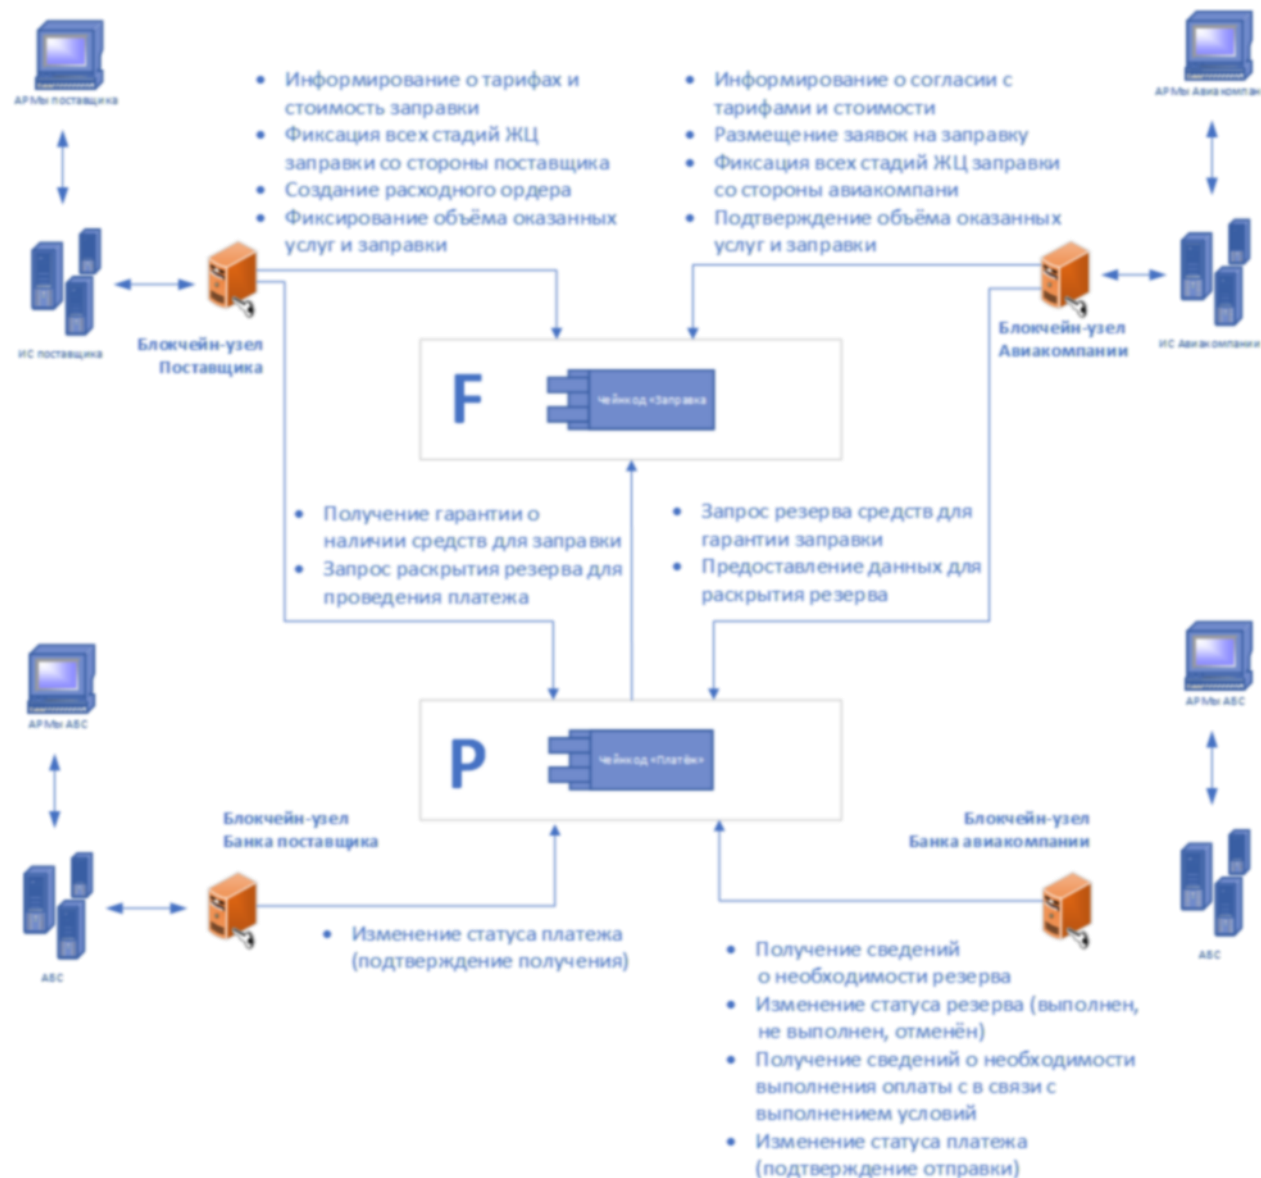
АРМы поставщика

• Информирование о тарифах и стоимость заправки
• Фиксация всех стадий ЖЦ заправки со стороны поставщика
• Создание расходного ордера
• Фиксирование объёма оказанных услуг и заправки

• Информирование о согласии с тарифами и стоимости
• Размещение заявок на заправку
• Фиксация всех стадий ЖЦ заправки со стороны авиакомпани
• Подтверждение объёма оказанных услуг и заправки

АРМы Авиакомпан

ИС поставщика

Блокчейн-узел Поставщика

Блокчейн-узел Авиакомпании

ИС Авиакомпании

F

Чейнкод «Заправка»

• Получение гарантии о наличии средств для заправки
• Запрос раскрытия резерва для проведения платежа

• Запрос резерва средств для гарантии заправки
• Предоставление данных для раскрытия резерва

АРМы АБС

АРМы АБС

P

Чейнкод «Платёж»

Блокчейн-узел Банка поставщика

Блокчейн-узел Банка авиакомпании

АБС

• Изменение статуса платежа (подтверждение получения)

АБС

• Получение сведений о необходимости резерва
• Изменение статуса резерва (выполнен, не выполнен, отменён)
• Получение сведений о необходимости выполнения оплаты с в связи с выполнением условий
• Изменение статуса платежа (подтверждение отправки)